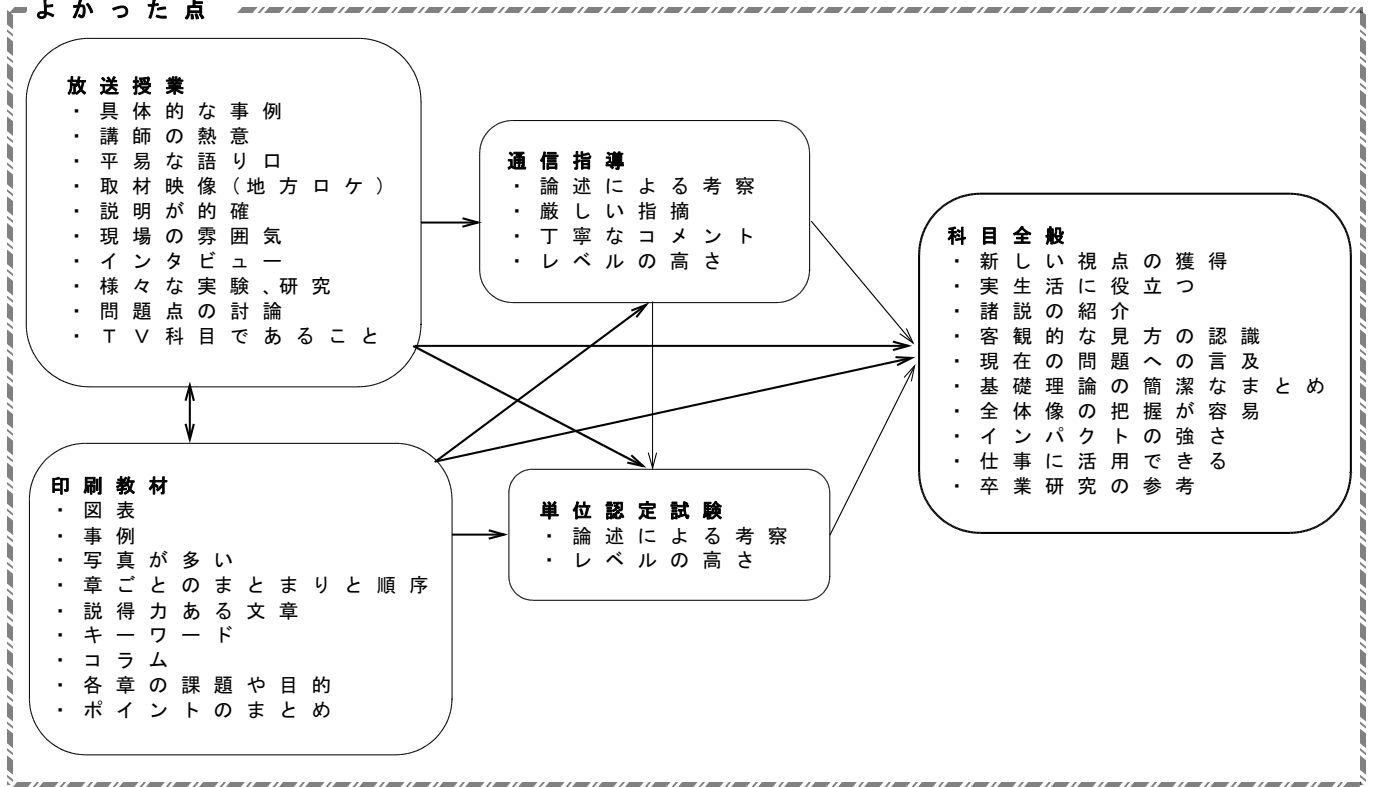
よかった点

放送授業
・具体的な事例
・講師の熱意
・平易な語り口
・取材映像（地方ロケ）
・説明が的確
・現場の雰囲気
・インタビュー
・様々な実験、研究
・問題点の討論
・TV科目であること

通信指導
・論述による考察
・厳しい指摘
・丁寧なコメント
・レベルの高さ

科目全般
・新しい視点の獲得
・実生活に役立つ
・諸説の紹介
・客観的な見方の認識
・現在の問題への言及
・基礎理論の簡潔なまとめ
・全体像の把握が容易
・インパクトの強さ
・仕事に活用できる
・卒業研究の参考

印刷教材
・図表
・事例
・写真が多い
・章ごとのまとまりと順序
・説得力ある文章
・キーワード
・コラム
・各章の課題や目的
・ポイントのまとめ

単位認定試験
・論述による考察
・レベルの高さ